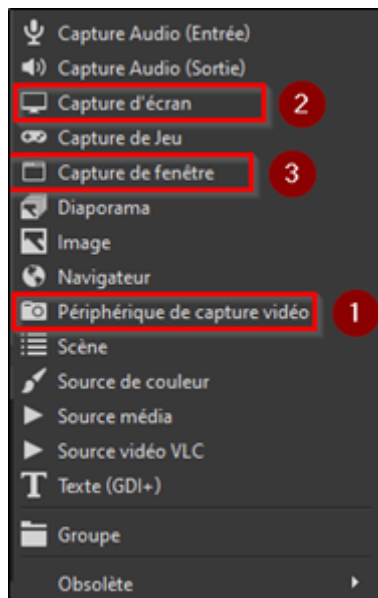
Capture Audio (Entrée)
Capture Audio (Sortie)
Capture d'écran 2
Capture de Jeu
Capture de fenêtre 3
Diaporama
Image
Navigateur
Périphérique de capture vidéo 1
Scène
Source de couleur
Source média
Source vidéo VLC
Texte (GDI+)
Groupe
Obsolète